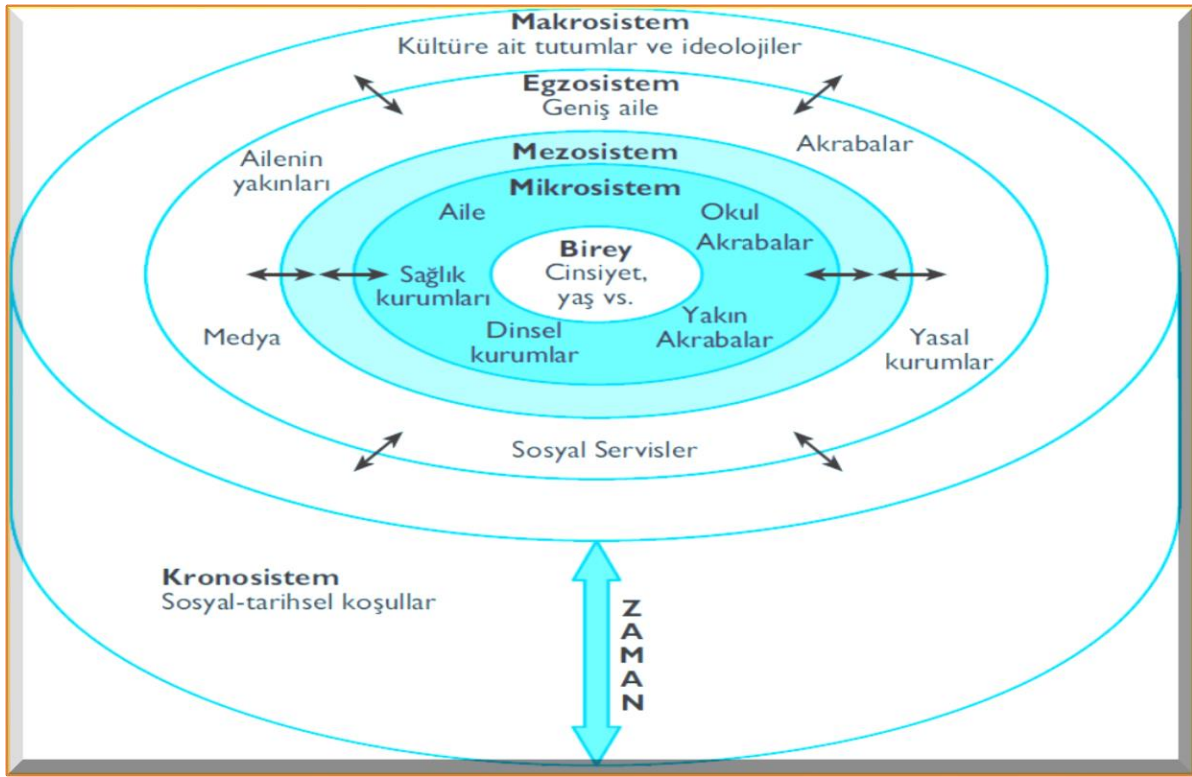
Makrosistem
Kültüre ait tutumlar ve ideolojiler

Egzosistem
Geniş aile

Ailenin yakınları

Akrabalar

Mezosistem

Mikrosistem

Aile

Okul
Akrabalar

Birey
Cinsiyet, yaş vs.

Sağlık kurumları

Dinsel kurumlar

Yakın Akrabalar

Medya

Yasal kurumlar

Sosyal Servisler

Kronosistem
Sosyal-tarihsel koşullar

ZAMAN